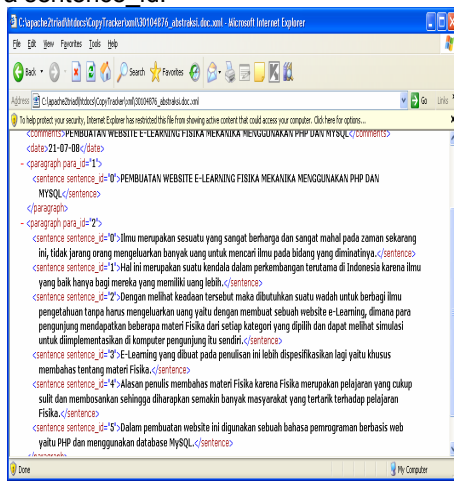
a sentence_id.

C:\apache2triad\htdocs\CopyTracker\xml\30104876_abstraksi.doc.xml - Microsoft Internet Explorer

File Edit View Favorites Tools Help

Back Search Favorites

Address C:\apache2triad\htdocs\CopyTracker\xml\30104876_abstraksi.doc.xml Go Links

To help protect your security, Internet Explorer has restricted this file from showing active content that could access your computer. Click here for options...

<comments>PEMBUATAN WEBSITE E-LEARNING FISIKA MEKANIKA MENGGUNAKAN PHP DAN MYSQL</comments>
- <date>21-07-08</date>
- <paragraph para_id="1">
<sentence sentence_id="0">PEMBUATAN WEBSITE E-LEARNING FISIKA MEKANIKA MENGGUNAKAN PHP DAN MYSQL</sentence>
</paragraph>
- <paragraph para_id="2">
<sentence sentence_id="0">Ilmu merupakan sesuatu yang sangat berharga dan sangat mahal pada zaman sekarang ini, tidak jarang orang mengeluarkan banyak uang untuk mencari ilmu pada bidang yang diminatinya.</sentence>
<sentence sentence_id="1">Hal ini merupakan suatu kendala dalam perkembangan terutama di Indonesia karena ilmu yang baik hanya bagi mereka yang memiliki uang lebih.</sentence>
<sentence sentence_id="2">Dengan melihat keadaan tersebut maka dibutuhkan suatu wadah untuk berbagi ilmu pengetahuan tanpa harus mengeluarkan uang yaitu dengan membuat sebuah website e-Learning, dimana para pengunjung mendapatkan beberapa materi Fisika dari setiap kategori yang dipilih dan dapat melihat simulasi untuk diimplementasikan di komputer pengunjung itu sendiri.</sentence>
<sentence sentence_id="3">E-Learning yang dibuat pada penulisan ini lebih dispesifikasikan lagi yaitu khusus membahas tentang materi Fisika.</sentence>
<sentence sentence_id="4">Alasan penulis membahas materi Fisika karena Fisika merupakan pelajaran yang cukup sulit dan membosankan sehingga diharapkan semakin banyak masyarakat yang tertarik terhadap pelajaran Fisika.</sentence>
<sentence sentence_id="5">Dalam pembuatan website ini digunakan sebuah bahasa pemrograman berbasis web yaitu PHP dan menggunakan database MySQL.</sentence>
</paragraph>

Done My Computer